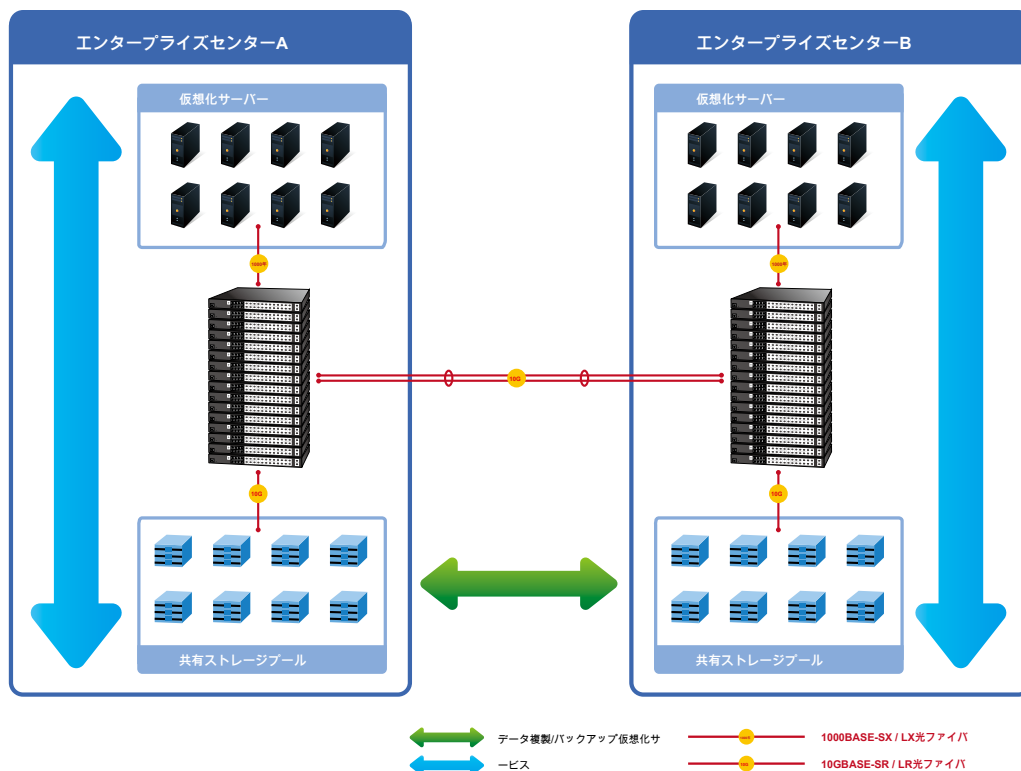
エンタープライズセンターA

仮想化サーバー

1000FX

10G

10G

共有ストレージプール

エンタープライズセンターB

仮想化サーバー

1000FX

10G

共有ストレージプール

データ複製/バックアップ仮想化サービス

1000BASE-SX / LX光ファイバ

10GBASE-SR / LR光ファイバ